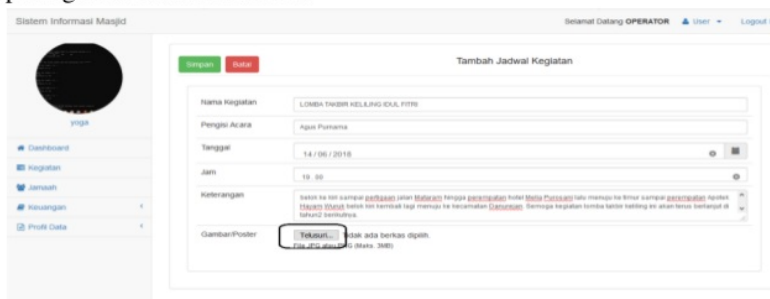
Sistem Informasi Masjid

Selamat Datang OPERATOR User Logout

yoga

Dashboard
Kegiatan
Jamaah
Keuangan
Profil Data

Simpan Batal

Tambah Jadwal Kegiatan

Nama Kegiatan LOMBA TAKBIR KELILING IDUL FITRI
Pengisi Acara Agus Purnama
Tanggal 14 / 06 / 2018
Jam 19 : 00
Keterangan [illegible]
Gambar/Poster Telusuri... Tidak ada berkas dipilih.
File JPG atau PNG (Maks. 3MB)